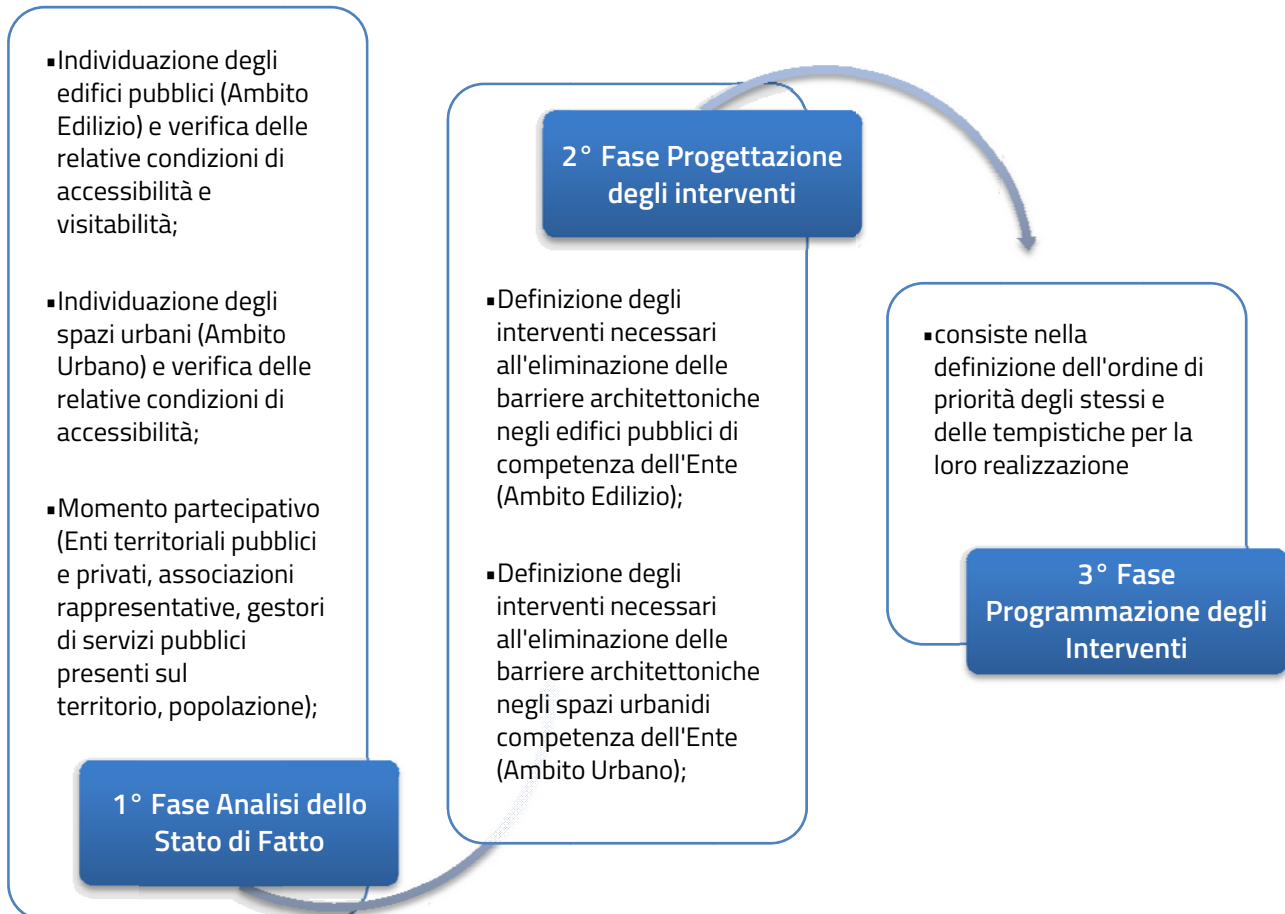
▪Individuazione degli edifici pubblici (Ambito Edilizio) e verifica delle relative condizioni di accessibilità e visitabilità;

▪Individuazione degli spazi urbani (Ambito Urbano) e verifica delle relative condizioni di accessibilità;

▪Momento partecipativo (Enti territoriali pubblici e privati, associazioni rappresentative, gestori di servizi pubblici presenti sul territorio, popolazione);

1° Fase Analisi dello Stato di Fatto

2° Fase Progettazione degli interventi

▪Definizione degli interventi necessari all'eliminazione delle barriere architettoniche negli edifici pubblici di competenza dell'Ente (Ambito Edilizio);

▪Definizione degli interventi necessari all'eliminazione delle barriere architettoniche negli spazi urbanidi competenza dell'Ente (Ambito Urbano);

▪consiste nella definizione dell'ordine di priorità degli stessi e delle tempistiche per la loro realizzazione

3° Fase Programmazione degli Interventi